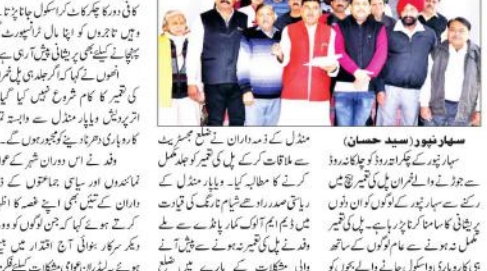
کافی دورکا چکر کاٹ کر اسکول جانا پڑتا ہے
وہیں تاجروں کو اپنا مال ٹرانسپورٹ
پہنچانے کیلئے بھی پریشانی پیش آرہی ہے
انہوں نے کہا کہ اگر جلدی پل خر
کی تعمیر کا کام شروع نہیں کیا گیا
اتر پردیش ویاپار منڈل سے وابستہ تاج
کاروباری دھرنا دینے کو مجبور ہوں گے
وفد نے اس دوران شہر کے عوا
نمائندوں اور سیاسی جماعتوں کے ذ
داران کے تئیں بھی اپنے غصہ کا اظہار
کرتے ہوئے کہا کہ جن لوگوں کو ووٹ
دیکر سرکار بنوائی آج اقتدار میں بیٹھے
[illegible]

منڈل کے ذمہ داران نے ضلع مجسٹریٹ
سے ملاقات کر کے پل کی تعمیر کو جلد مکمل
کرنے کا مطالبہ کیا۔ ویاپار منڈل کے
ریاستی صدر راجیو شرما اور شیام نارنگ کی قیادت
میں ڈیم ایم آلوک کمار پانڈے سے ملے
وفد نے پل کی تعمیر نہ ہونے سے پیش آنے
والی مشکلات کے بارے میں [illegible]

سہارنپور (سید حسان)
سہارنپور کے چلکانہ روڈ کو چلکانہ روڈ
سے جوڑنے والے ٹپری پل کی تعمیر سست ہونے
سے سہارنپور کے لوگوں کو ان دنوں
پریشانی کا سامنا کرنا پڑ رہا ہے۔ پل کی تعمیر
مکمل نہ ہونے سے عام لوگوں کے ساتھ
ہی کاروباری اور اسکول جانے والے بچوں کو
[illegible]